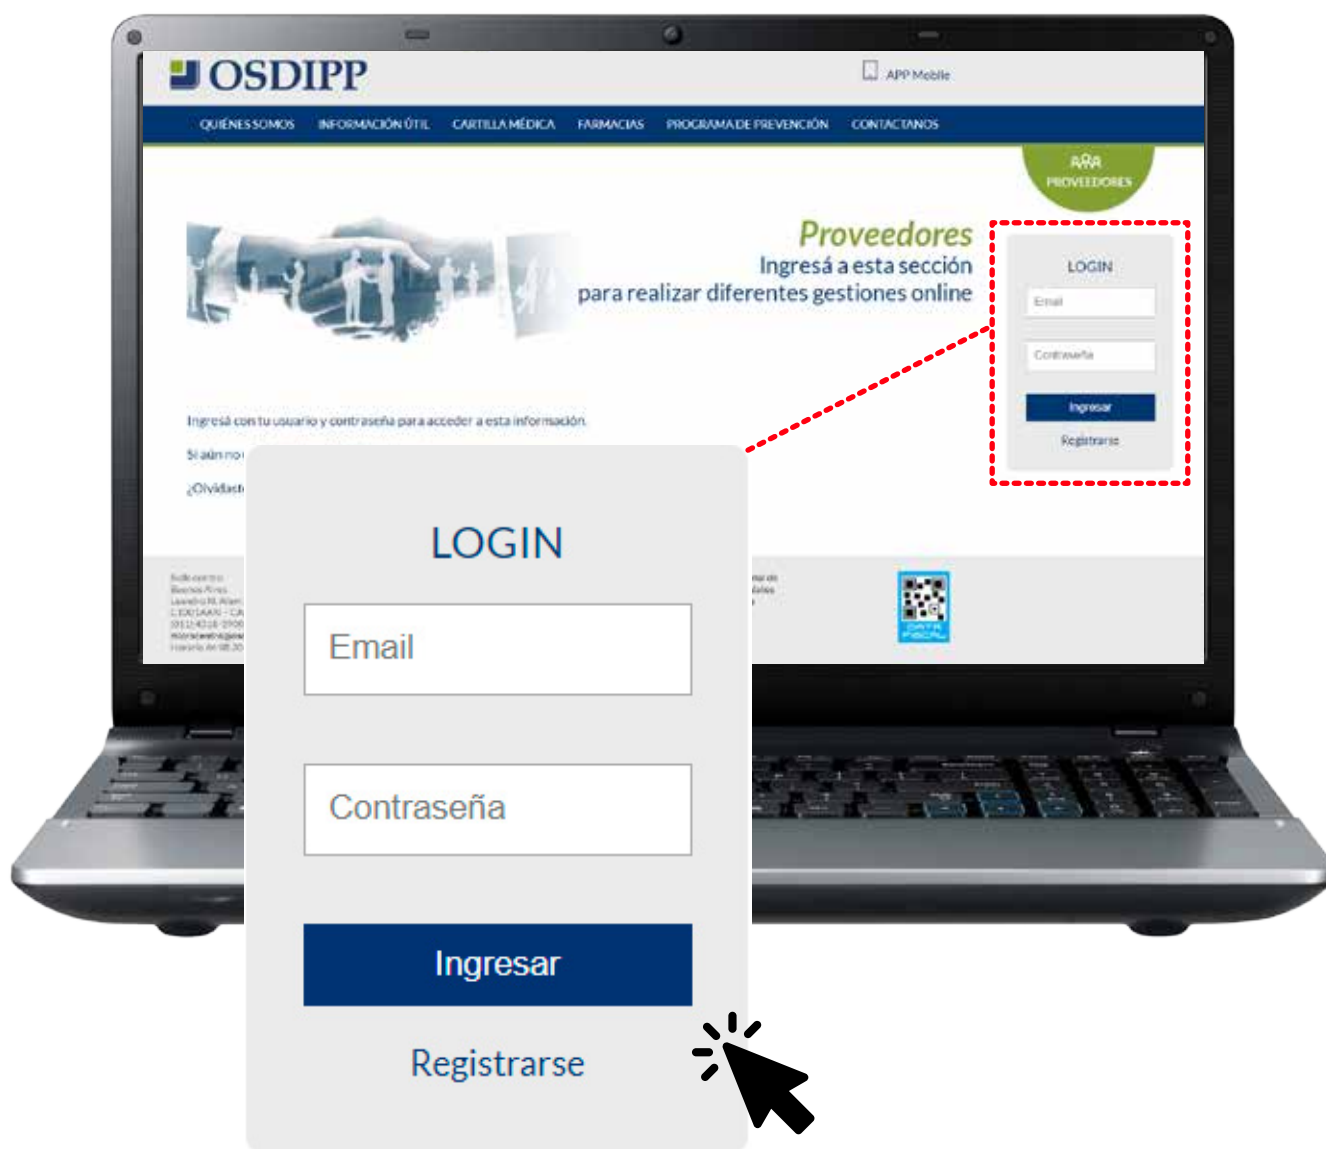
OSDIPP

APP Mobile

QUIÉNES SOMOS INFORMACIÓN ÚTIL CARTILLA MÉDICA FARMACIAS PROGRAMA DE PREVENCIÓN CONTACTANOS

PROVEEDORES

Proveedores
Ingresá a esta sección
para realizar diferentes gestiones online

LOGIN
Email
Contraseña
Ingresar
Registrarse

Ingresá con tu usuario y contraseña para acceder a esta información.

Si aún no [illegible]

¿Olvidast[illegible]

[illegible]

DATA FISCAL

LOGIN

Email

Contraseña

Ingresar

Registrarse